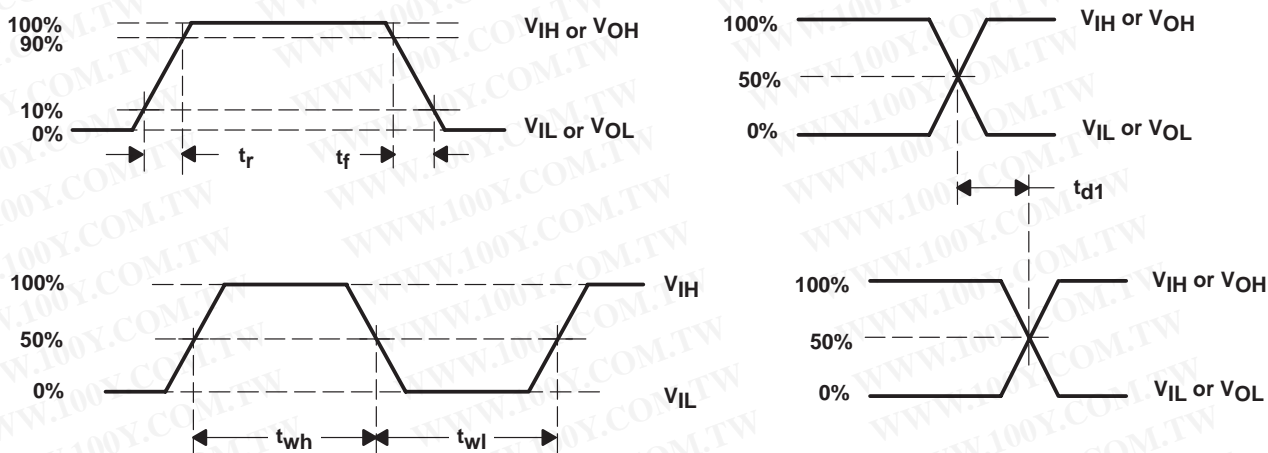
100%
90%
10%
0%
$V_{IH}$ or $V_{OH}$
$V_{IL}$ or $V_{OL}$
$t_r$
$t_f$

100%
50%
0%
$V_{IH}$ or $V_{OH}$
$V_{IL}$ or $V_{OL}$
$t_{d1}$

100%
50%
0%
$V_{IH}$
$V_{IL}$
$t_{wh}$
$t_{wl}$

100%
50%
0%
$V_{IH}$ or $V_{OH}$
$V_{IL}$ or $V_{OL}$

WWW.100Y.COM.TW